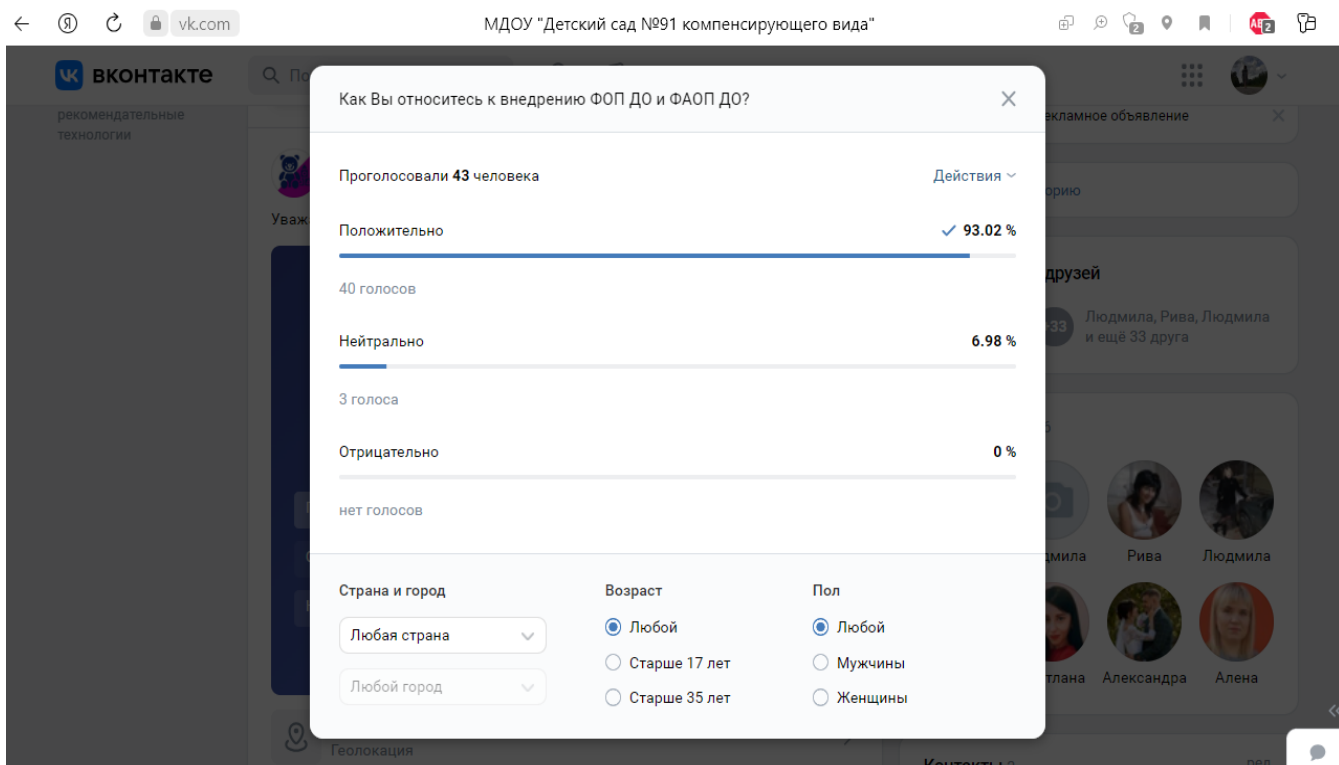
vk.com МДОУ "Детский сад №91 компенсирующего вида"

вконтакте

рекомендательные технологии

Уваж

Как Вы относитесь к внедрению ФОП ДО и ФАОП ДО?

Проголосовали **43** человека

Действия

Положительно ✓ 93.02 %

40 голосов

Нейтрально 6.98 %

3 голоса

Отрицательно 0 %

нет голосов

Страна и город

Любая страна

Любой город

Возраст

Любой

Старше 17 лет

Старше 35 лет

Пол

Любой

Мужчины

Женщины

екламное объявление

рию

друзей

Людмила, Рива, Людмила и ещё 33 друга

дмила Рива Людмила

тлана Александра Алена

Геолокация

Контакты